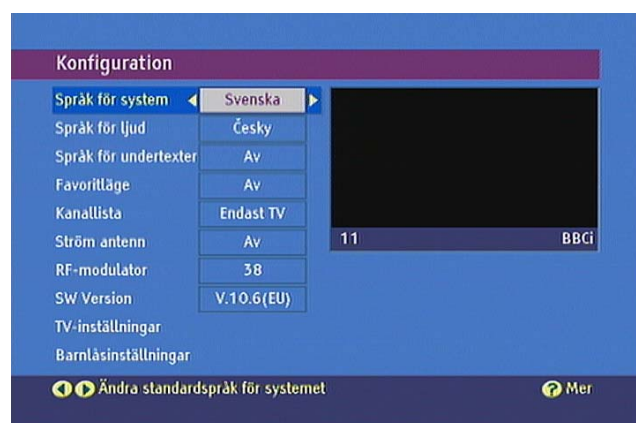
Konfiguration

| | |
|---|---|
| Språk för system | Svenska |
| Språk för ljud | Česky |
| Språk för undertexter | Av |
| Favoritläge | Av |
| Kanallista | Endast TV |
| Ström antenn | Av |
| RF-modulator | 38 |
| SW Version | V.10.6(EU) |
| TV-inställningar | |
| Barnlåsinställningar | |

11 BBCi

Ändra standardspråk för systemet

Mer